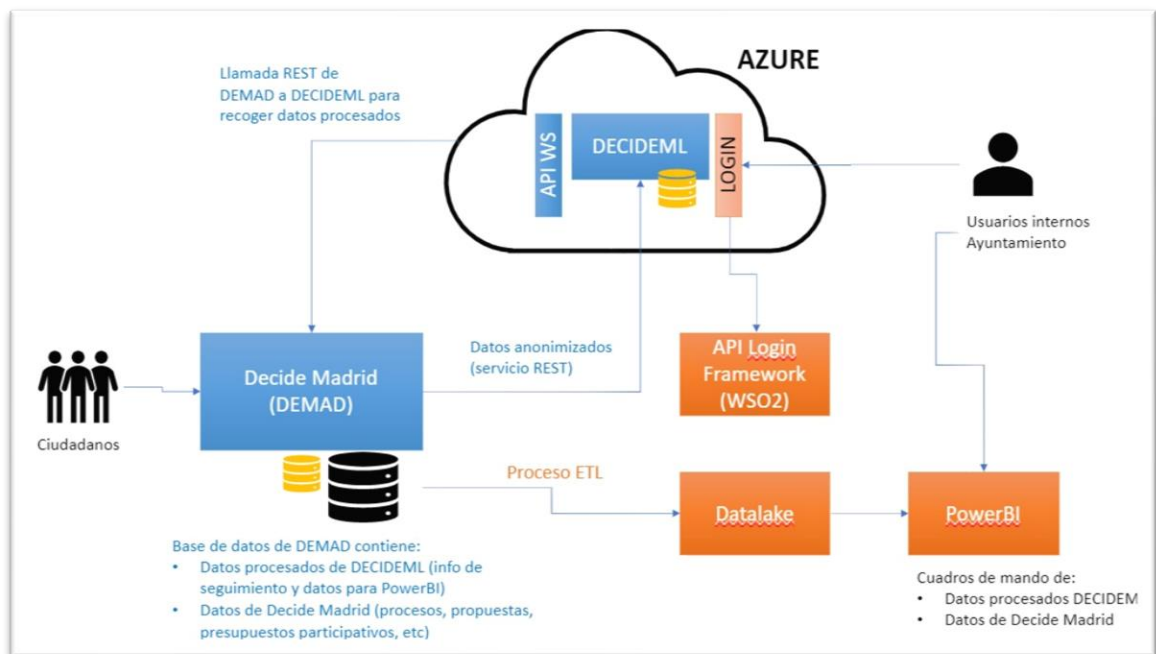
AZURE

Llamada REST de DEMAD a DECIDEML para recoger datos procesados

API WS

DECIDEML

LOGIN

Usuarios internos Ayuntamiento

Ciudadanos

Decide Madrid (DEMAD)

Datos anonimizados (servicio REST)

API Login Framework (WSO2)

Proceso ETL

Datalake

PowerBI

Base de datos de DEMAD contiene:
• Datos procesados de DECIDEML (info de seguimiento y datos para PowerBI)
• Datos de Decide Madrid (procesos, propuestas, presupuestos participativos, etc)

Cuadros de mando de:
• Datos procesados DECIDEM
• Datos de Decide Madrid